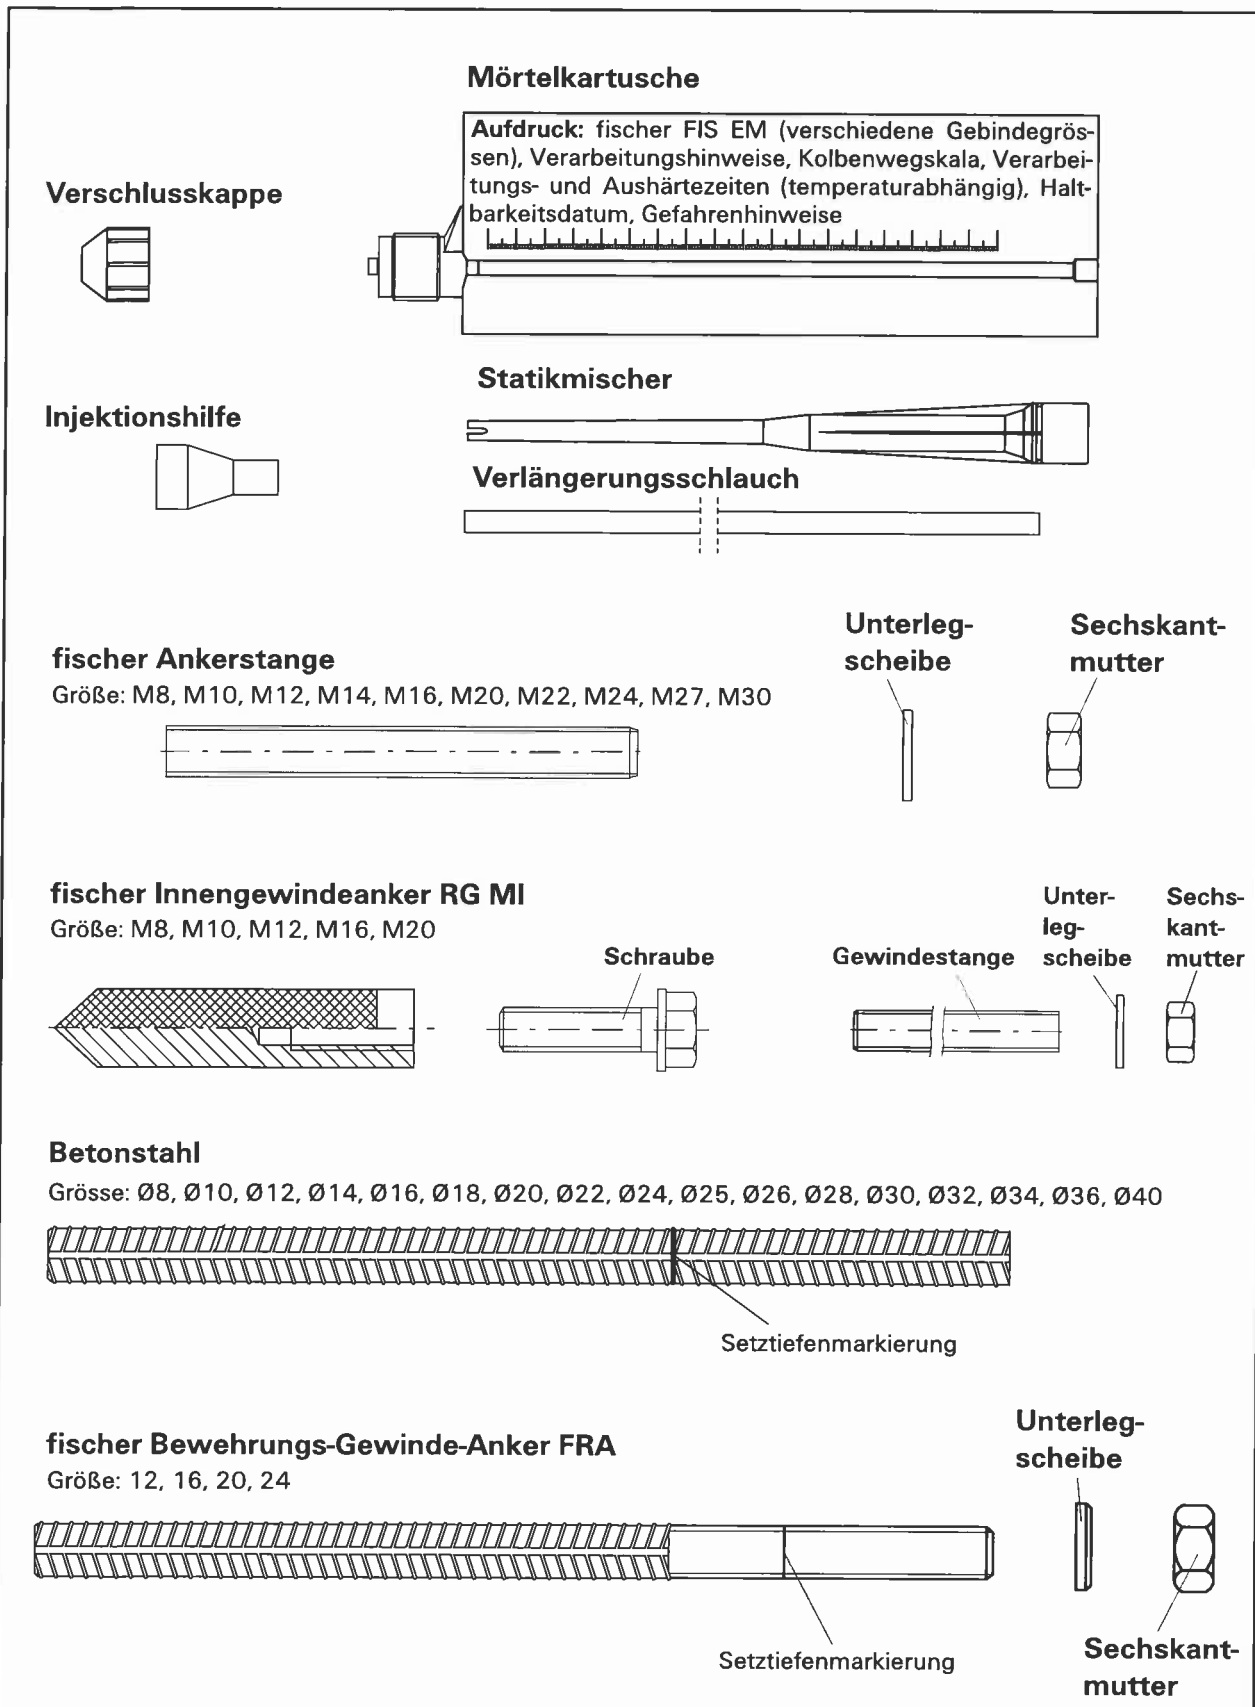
Mörtelkartusche

Aufdruck: fischer FIS EM (verschiedene Gebindegrössen), Verarbeitungshinweise, Kolbenwegskala, Verarbeitungs- und Aushärtezeiten (temperaturabhängig), Haltbarkeitsdatum, Gefahrenhinweise

Verschlusskappe

Statikmischer

Injektionshilfe

Verlängerungsschlauch

Unterlegscheibe

Sechskantmutter

fischer Ankerstange
Größe: M8, M10, M12, M14, M16, M20, M22, M24, M27, M30

fischer Innengewindeanker RG MI
Größe: M8, M10, M12, M16, M20

Schraube

Gewindestange

Unterlegscheibe

Sechskantmutter

Betonstahl
Grösse: Ø8, Ø10, Ø12, Ø14, Ø16, Ø18, Ø20, Ø22, Ø24, Ø25, Ø26, Ø28, Ø30, Ø32, Ø34, Ø36, Ø40

Setztiefenmarkierung

fischer Bewehrungs-Gewinde-Anker FRA
Größe: 12, 16, 20, 24

Unterlegscheibe

Setztiefenmarkierung

Sechskantmutter